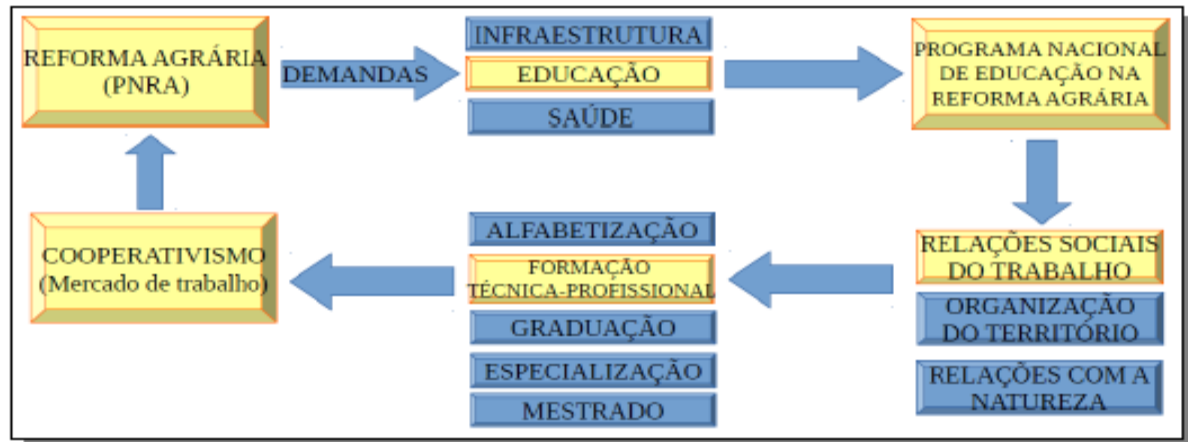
REFORMA AGRÁRIA (PNRA)

DEMANDAS

INFRAESTRUTURA

EDUCAÇÃO

SAÚDE

PROGRAMA NACIONAL DE EDUCAÇÃO NA REFORMA AGRÁRIA

RELAÇÕES SOCIAIS DO TRABALHO

ORGANIZAÇÃO DO TERRITÓRIO

RELAÇÕES COM A NATUREZA

ALFABETIZAÇÃO

FORMAÇÃO TÉCNICA-PROFISSIONAL

GRADUAÇÃO

ESPECIALIZAÇÃO

MESTRADO

COOPERATIVISMO (Mercado de trabalho)